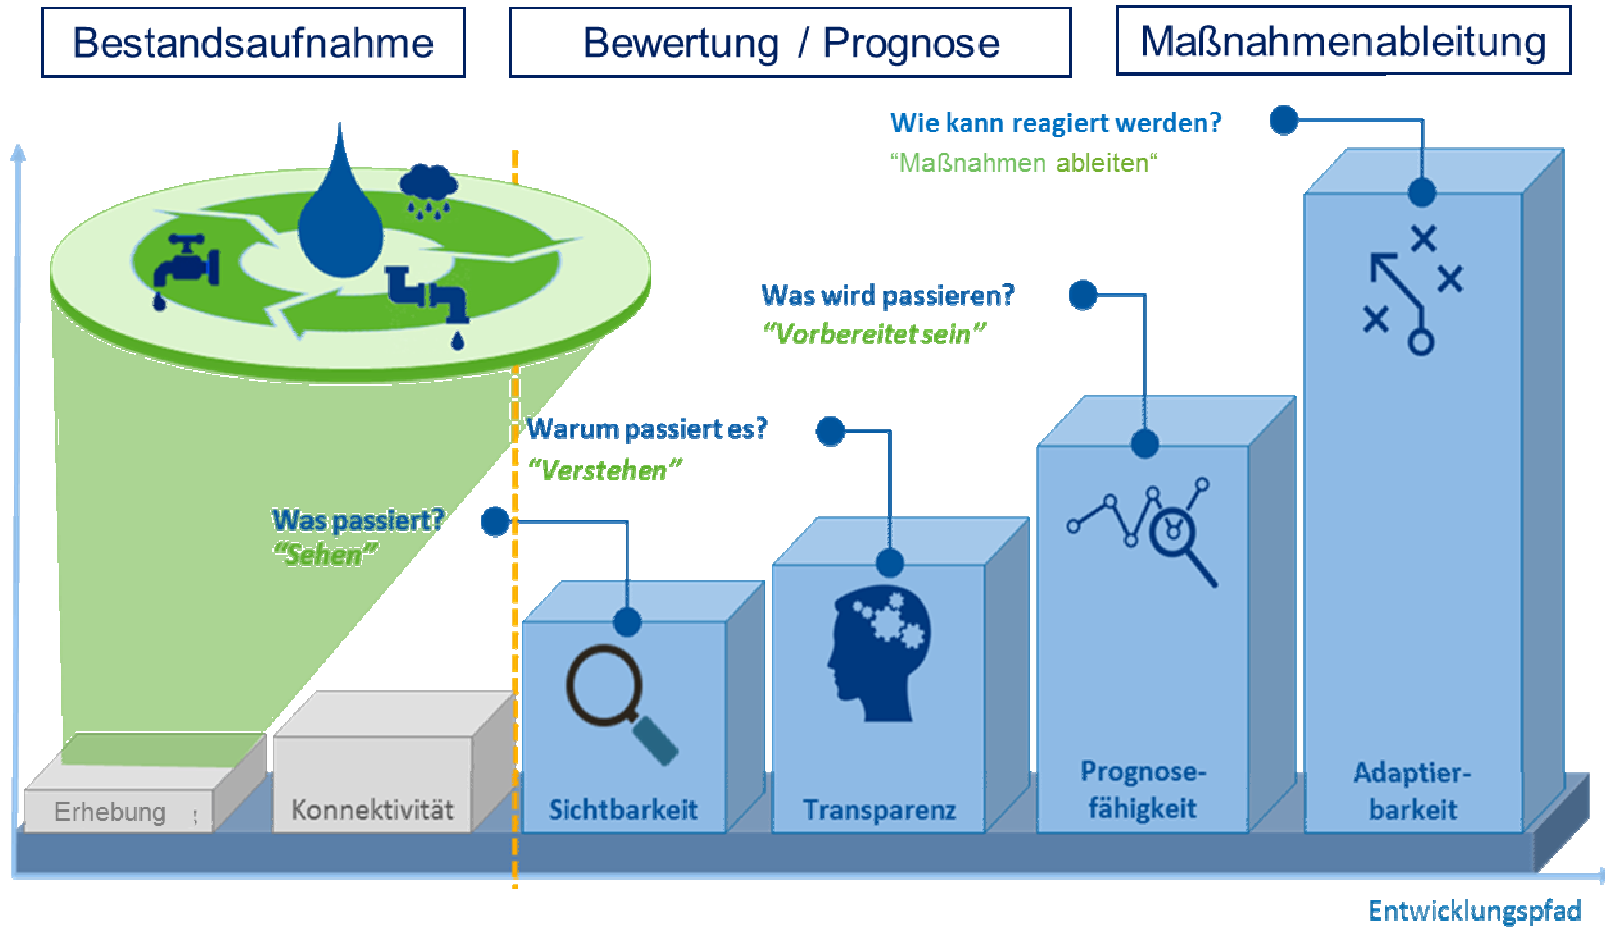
Bestandsaufnahme

Bewertung / Prognose

Maßnahmenableitung

Wie kann reagiert werden?
“Maßnahmen ableiten“

Was wird passieren?
“Vorbereitet sein”

Warum passiert es?
“Verstehen”

Was passiert?
“Sehen”

Erhebung

Konnektivität

Sichtbarkeit

Transparenz

Prognosefähigkeit

Adaptierbarkeit

Entwicklungspfad